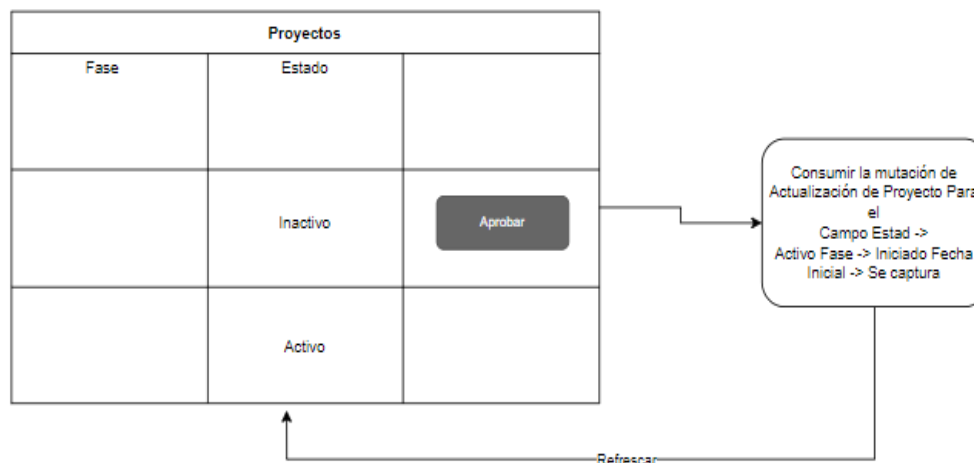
Proyectos

| Fase | Estado | |
|---|---|---|
| | Inactivo | Aprobar |
| | Activo | |

Consumir la mutación de Actualización de Proyecto Para el Campo Estad -> Activo Fase -> Iniciado Fecha Inicial -> Se captura

Refrescar